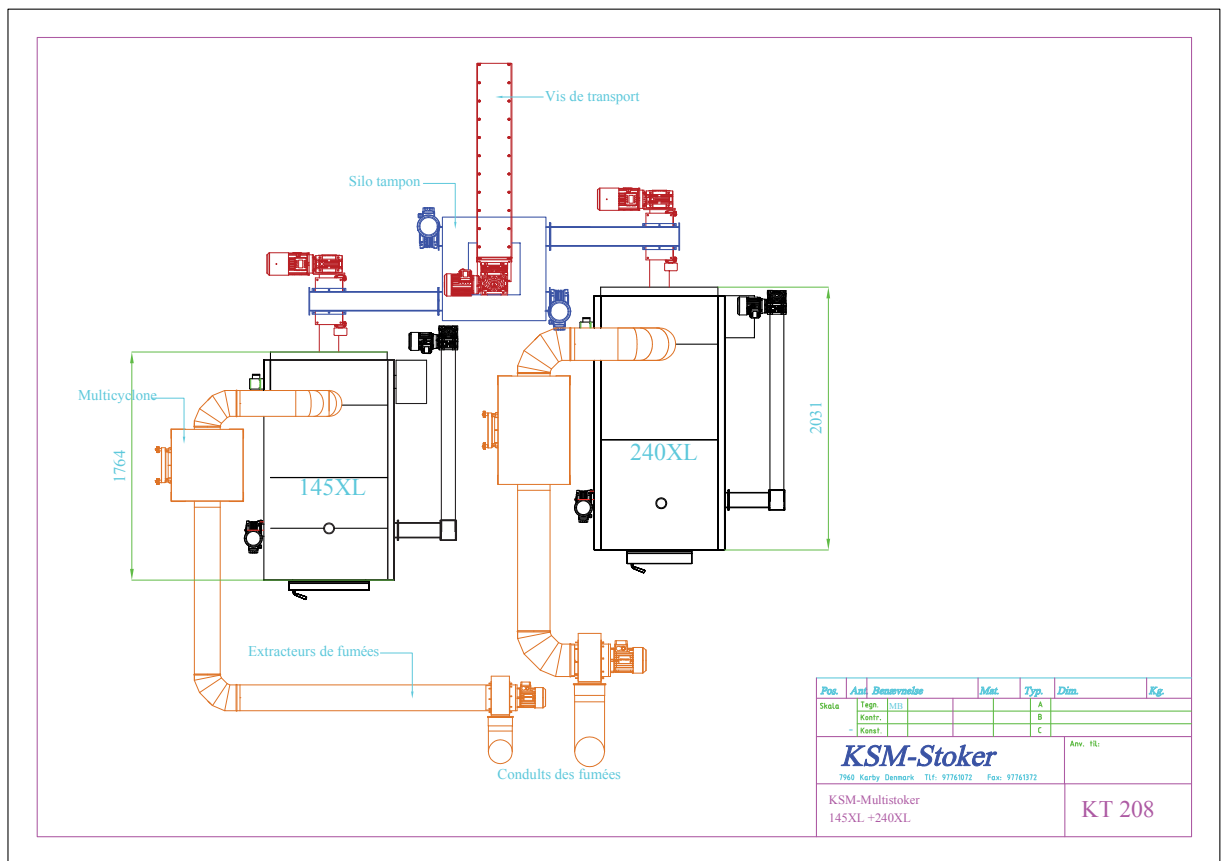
Vis de transport

Silo tampon

Multicyclone

1764

145XL

240XL

2031

Extracteurs de fumées

Condults des fumées

| Pos. | Ant. | Benævnelse | Mat. | Typ. | Dim. | Kg. |
|---|---|---|---|---|---|---|

Skala
Tegn. MB
Kontr.
Konst.
A
B
C

KSM-Stoker
7960 Karby Denmark Tlf: 97761072 Fax: 97761372

Anv. til:

KSM-Multistoker
145XL +240XL

KT 208